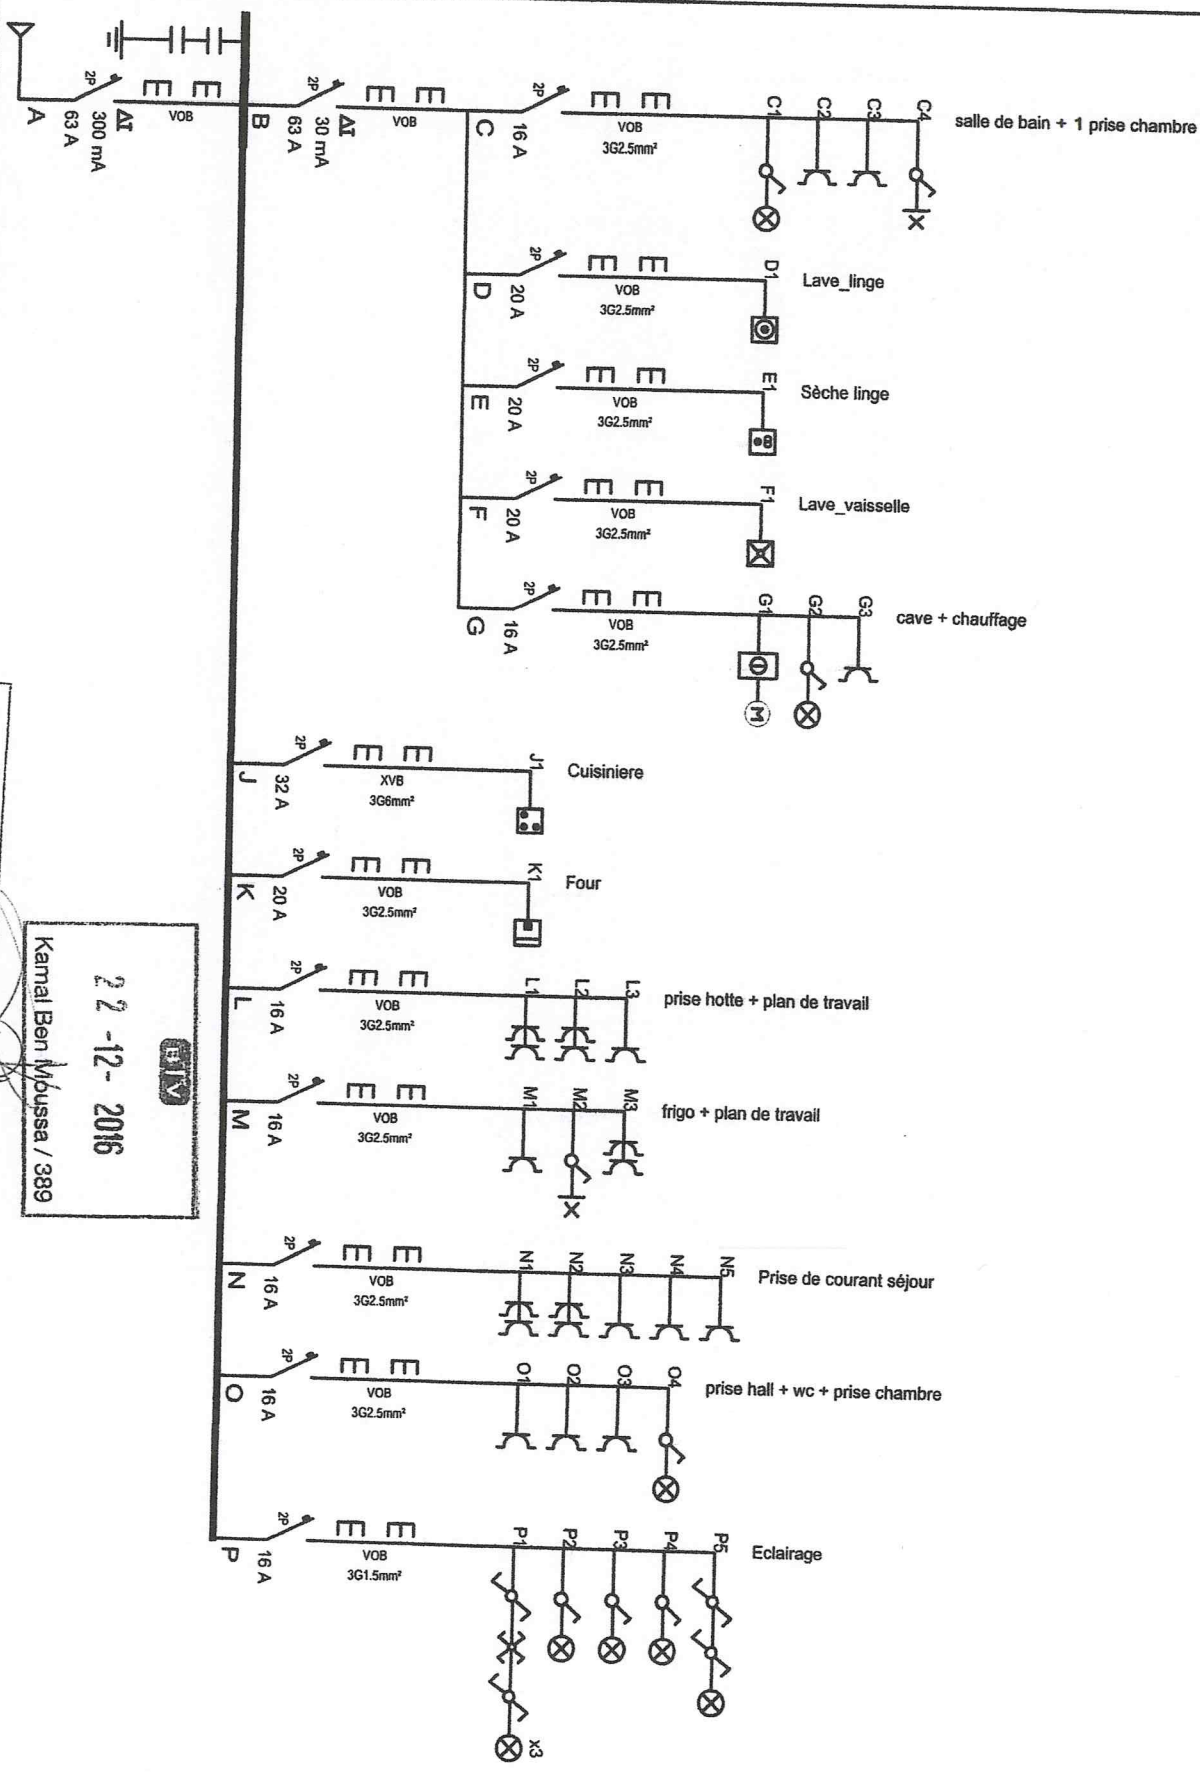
2P
A
ΔI
300 mA
63 A
VOB
B
2P
ΔI
30 mA
63 A
VOB
C
2P
16 A
VOB
3G2.5mm²
C1 C2 C3 C4
salle de bain + 1 prise chambre

D
2P
20 A
VOB
3G2.5mm²
D1
Lave_linge

E
2P
20 A
VOB
3G2.5mm²
E1
Sèche linge

F
2P
20 A
VOB
3G2.5mm²
F1
Lave_vaisselle

G
2P
16 A
VOB
3G2.5mm²
G1 G2 G3
cave + chauffage
M

J
2P
32 A
XVB
3G6mm²
J1
Cuisiniere

K
2P
20 A
VOB
3G2.5mm²
K1
Four

L
2P
16 A
VOB
3G2.5mm²
L1 L2 L3
prise hotte + plan de travail

M
2P
16 A
VOB
3G2.5mm²
M1 M2 M3
frigo + plan de travail

N
2P
16 A
VOB
3G2.5mm²
N1 N2 N3 N4 N5
Prise de courant séjour

O
2P
16 A
VOB
3G2.5mm²
O1 O2 O3 O4
prise hall + wc + prise chambre

P
2P
16 A
VOB
3G1.5mm²
P1 P2 P3 P4 P5
Eclairage
x3

BTV
22 -12- 2016
Kamal Ben Moussa / 389